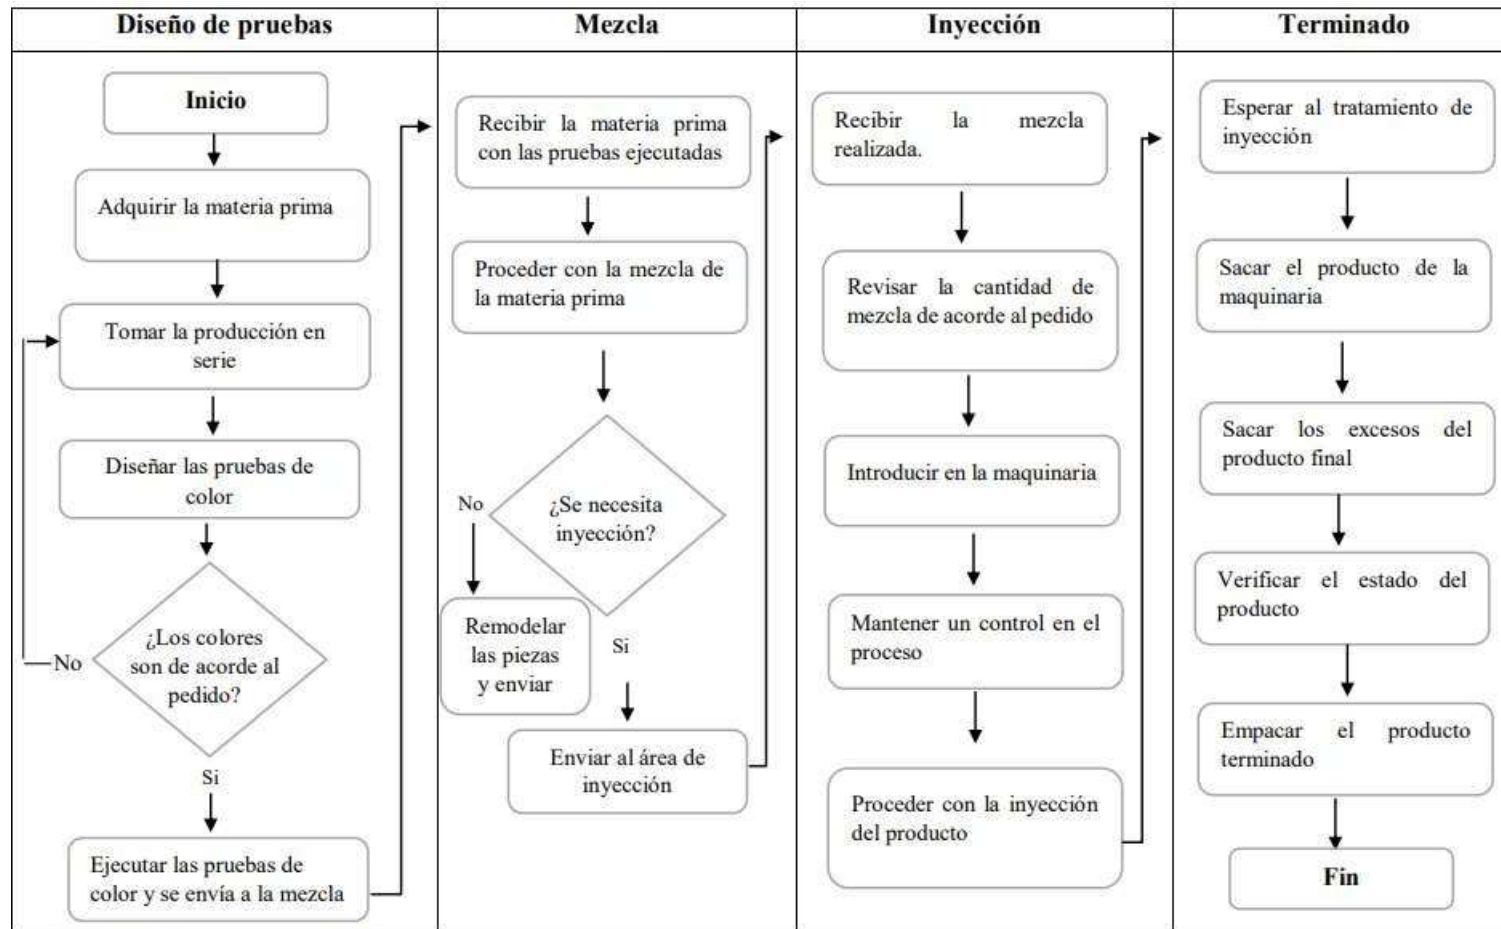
Diseño de pruebas

Inicio

Adquirir la materia prima

Tomar la producción en serie

Diseñar las pruebas de color

¿Los colores son de acorde al pedido?

No

Si

Ejecutar las pruebas de color y se envía a la mezcla

Mezcla

Recibir la materia prima con las pruebas ejecutadas

Proceder con la mezcla de la materia prima

¿Se necesita inyección?

No

Remodelar las piezas y enviar

Si

Enviar al área de inyección

Inyección

Recibir la mezcla realizada.

Revisar la cantidad de mezcla de acorde al pedido

Introducir en la maquinaria

Mantener un control en el proceso

Proceder con la inyección del producto

Terminado

Esperar al tratamiento de inyección

Sacar el producto de la maquinaria

Sacar los excesos del producto final

Verificar el estado del producto

Empacar el producto terminado

Fin